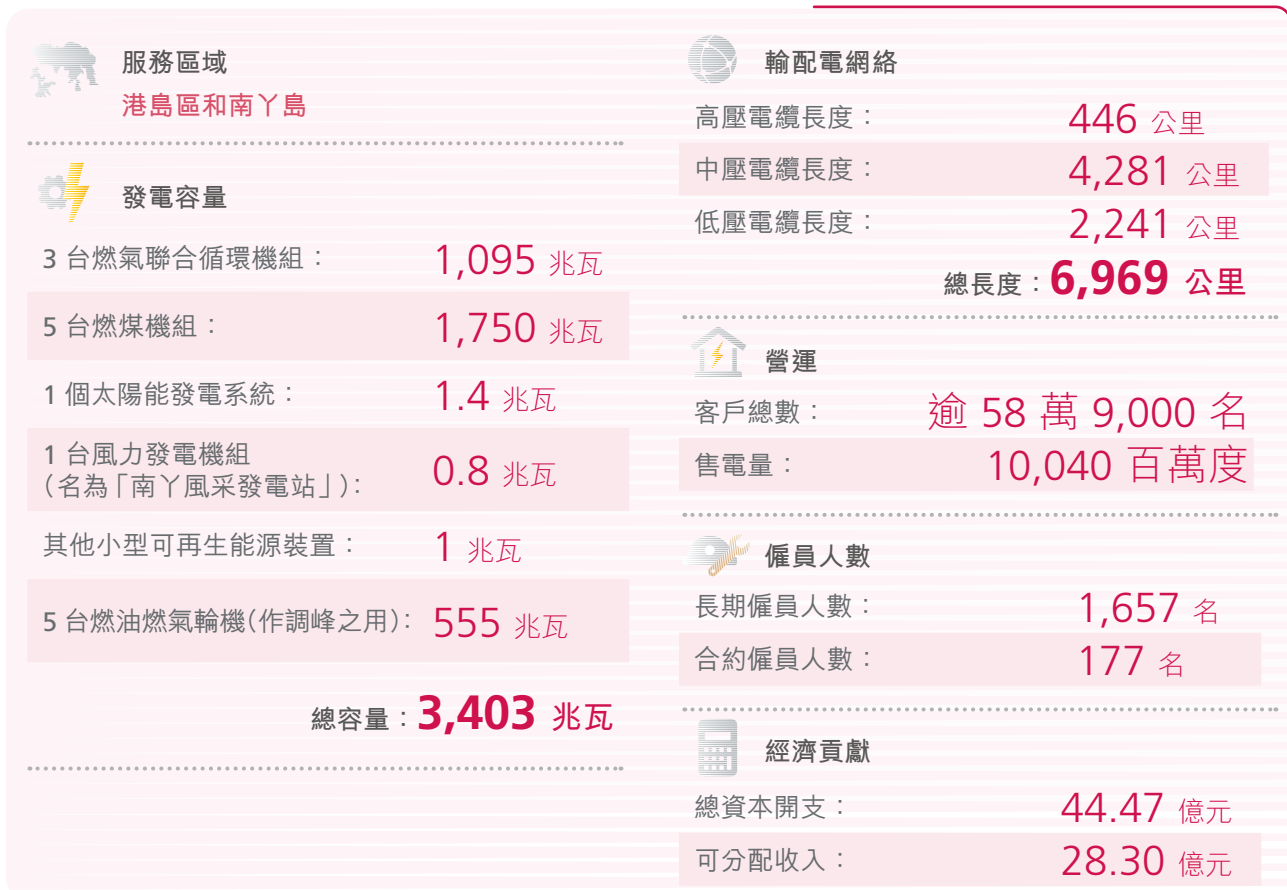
服務區域
港島區和南丫島

發電容量

| | |
|---|---|
| 3 台燃氣聯合循環機組： | 1,095 兆瓦 |
| 5 台燃煤機組： | 1,750 兆瓦 |
| 1 個太陽能發電系統： | 1.4 兆瓦 |
| 1 台風力發電機組（名為「南丫風采發電站」）： | 0.8 兆瓦 |
| 其他小型可再生能源裝置： | 1 兆瓦 |
| 5 台燃油燃氣輪機（作調峰之用）： | 555 兆瓦 |

總容量：3,403 兆瓦

輸配電網絡

| | |
|---|---|
| 高壓電纜長度： | 446 公里 |
| 中壓電纜長度： | 4,281 公里 |
| 低壓電纜長度： | 2,241 公里 |

總長度：6,969 公里

營運

| | |
|---|---|
| 客戶總數： | 逾 58 萬 9,000 名 |
| 售電量： | 10,040 百萬度 |

僱員人數

| | |
|---|---|
| 長期僱員人數： | 1,657 名 |
| 合約僱員人數： | 177 名 |

經濟貢獻

| | |
|---|---|
| 總資本開支： | 44.47 億元 |
| 可分配收入： | 28.30 億元 |